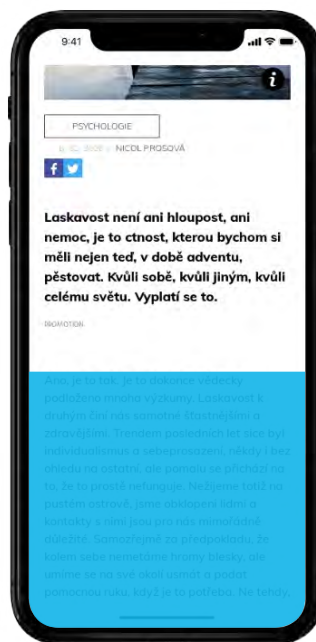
9:41

PSYCHOLOGIE

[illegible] NICOL PROSOVÁ

Laskavost není ani hloupost, ani nemoc, je to ctnost, kterou bychom si měli nejen teď, v době adventu, pěstovat. Kvůli sobě, kvůli jiným, kvůli celému světu. Vyplatí se to.

PROMOTION

Ano, je to tak. Je to dokonce vědecky podloženo mnoha výzkumy. Laskavost k druhým činí nás samotné šťastnějšími a zdravějšími. Trendem posledních let sice byl individualismus a sebeprosazení, někdy i bez ohledu na ostatní, ale pomalu se přichází na to, že to prostě nefunguje. Nežijeme totiž na pustém ostrově, jsme obklopeni lidmi a kontakty s nimi jsou pro nás nimořádně důležité. Samozřejmě za předpokladu, že kolem sebe nemstíme hradby blesky, ale umíme se na své okolí usmát a podat pomocnou ruku, když je to potřeba. Ne tehdy,